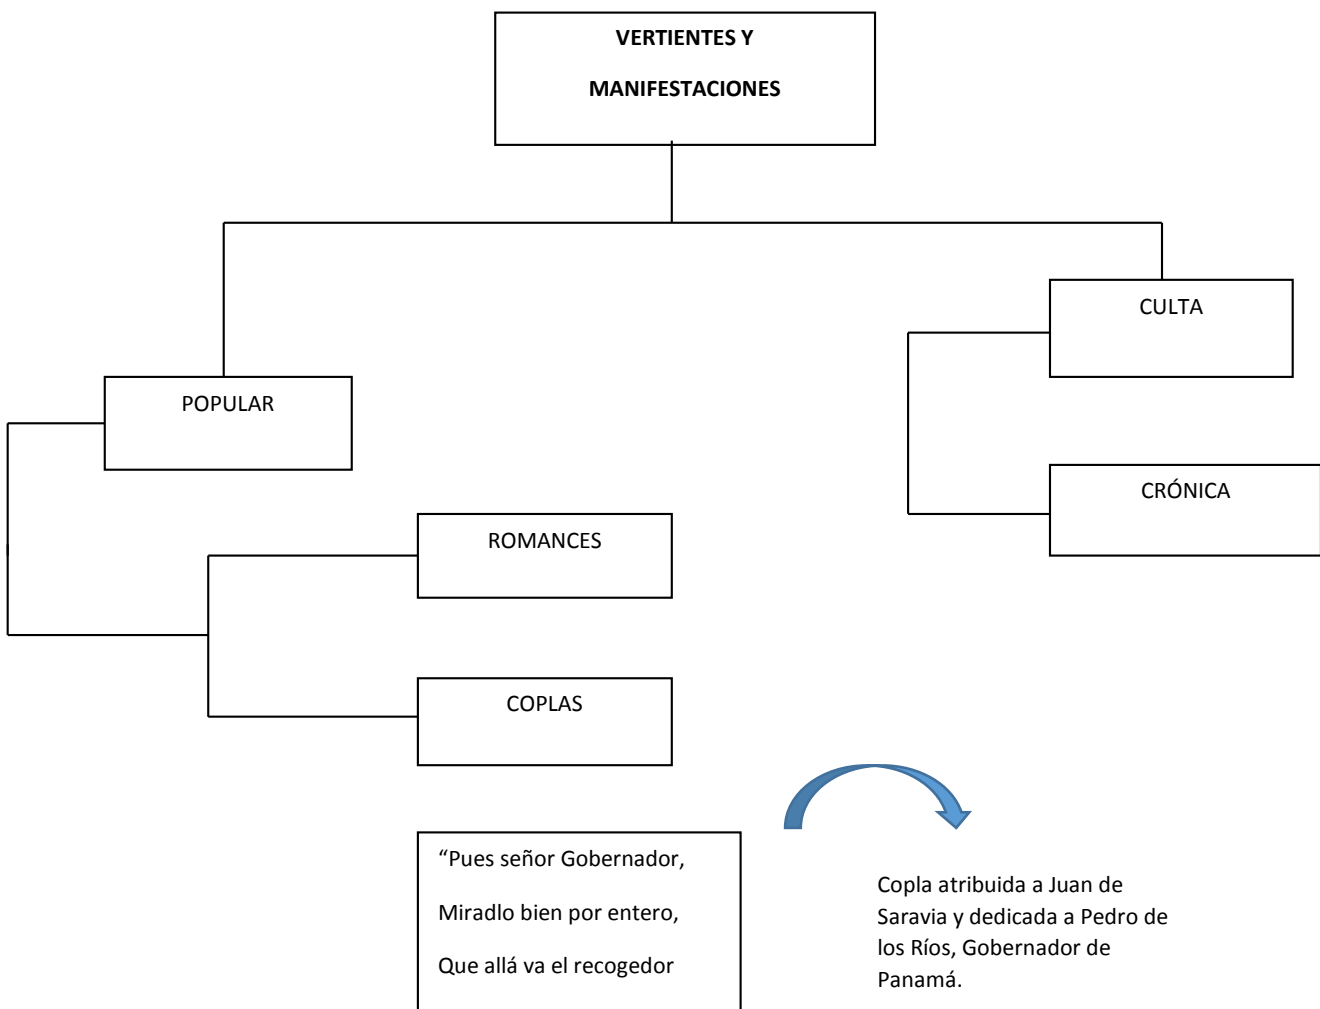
VERTIENTES Y

MANIFESTACIONES

POPULAR

CULTA

CRÓNICA

ROMANCES

COPLAS

"Pues señor Gobernador,

Miradlo bien por entero,

Que allá va el recogedor

Copla atribuida a Juan de Saravia y dedicada a Pedro de los Ríos, Gobernador de Panamá.